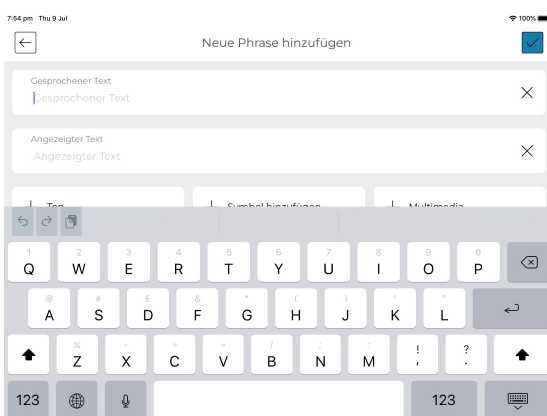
7:54 pm Thu 9 Jul

100%

Neue Phrase hinzufügen

Gesprochener Text
Gesprochener Text

Angezeigter Text
Angezeigter Text

+ Ton

+ Symbol hinzufügen

+ Multimedia

1 Q
2 W
3 E
4 R
5 T
6 Y
7 U
8 I
9 O
0 P

@ A
# S
£ D
& F
* G
( H
) J
' K
" L

% Z
- X
+ C
= V
/ B
; N
: M
! ,
? .

123

123